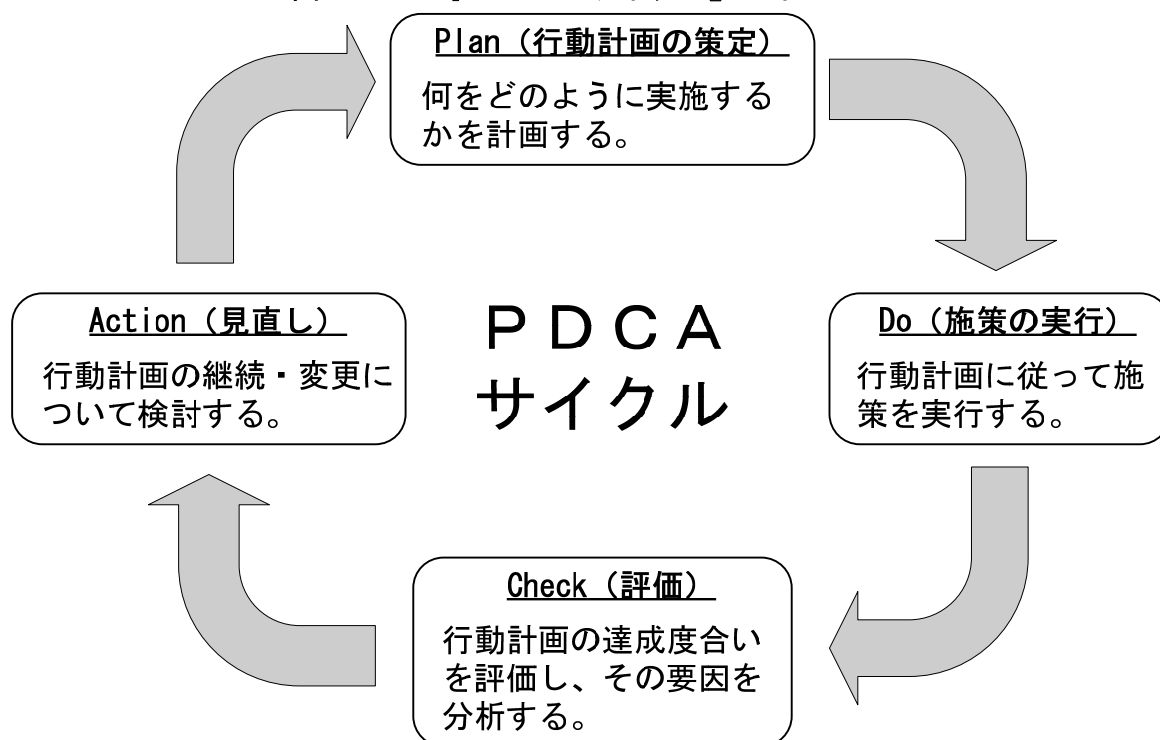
Plan（行動計画の策定）

何をどのように実施するかを計画する。

Do（施策の実行）

行動計画に従って施策を実行する。

Check（評価）

行動計画の達成度合いを評価し、その要因を分析する。

Action（見直し）

行動計画の継続・変更について検討する。

PDCA
サイクル